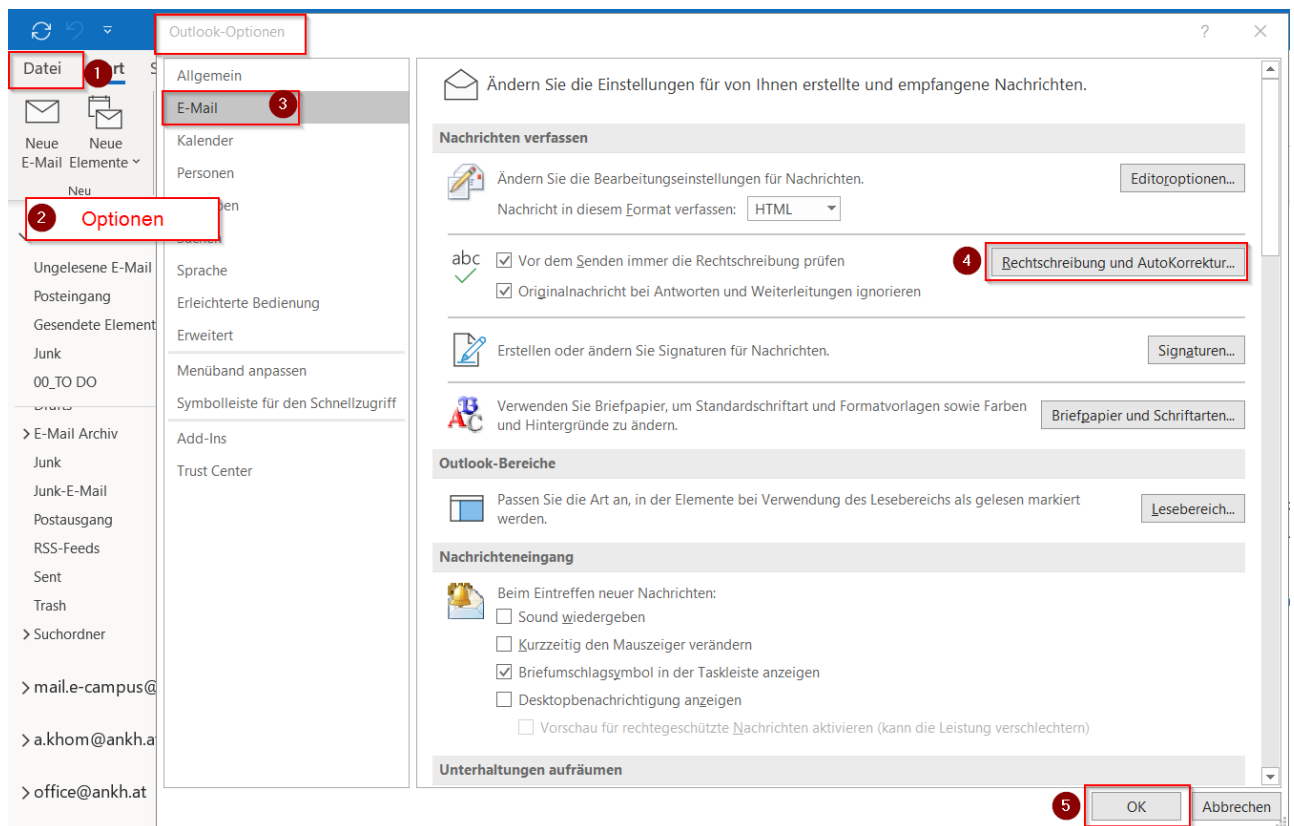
Datei 1 rt S

Neue E-Mail Neue Elemente

Neu

2 Optionen

Ungelesene E-Mail
Posteingang
Gesendete Element
Junk
00_TO DO
> E-Mail Archiv
Junk
Junk-E-Mail
Postausgang
RSS-Feeds
Sent
Trash
> Suchordner

> mail.e-campus@
> a.khom@ankh.a
> office@ankh.at

Outlook-Optionen

?

Allgemein
E-Mail 3
Kalender
Personen
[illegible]gaben
Suchen
Sprache
Erleichterte Bedienung
Erweitert
Menüband anpassen
Symbolleiste für den Schnellzugriff
Add-Ins
Trust Center

Ändern Sie die Einstellungen für von Ihnen erstellte und empfangene Nachrichten.

Nachrichten verfassen

Ändern Sie die Bearbeitungseinstellungen für Nachrichten.
Editoroptionen...
Nachricht in diesem Format verfassen: HTML

abc
Vor dem Senden immer die Rechtschreibung prüfen
4 Rechtschreibung und AutoKorrektur...
Originalnachricht bei Antworten und Weiterleitungen ignorieren

Erstellen oder ändern Sie Signaturen für Nachrichten.
Signaturen...

Verwenden Sie Briefpapier, um Standardschriftart und Formatvorlagen sowie Farben und Hintergründe zu ändern.
Briefpapier und Schriftarten...

Outlook-Bereiche

Passen Sie die Art an, in der Elemente bei Verwendung des Lesebereichs als gelesen markiert werden.
Lesebereich...

Nachrichteneingang

Beim Eintreffen neuer Nachrichten:
Sound wiedergeben
Kurzzeitig den Mauszeiger verändern
Briefumschlagsymbol in der Taskleiste anzeigen
Desktopbenachrichtigung anzeigen
Vorschau für rechtegeschützte Nachrichten aktivieren (kann die Leistung verschlechtern)

Unterhaltungen aufräumen

5 OK Abbrechen